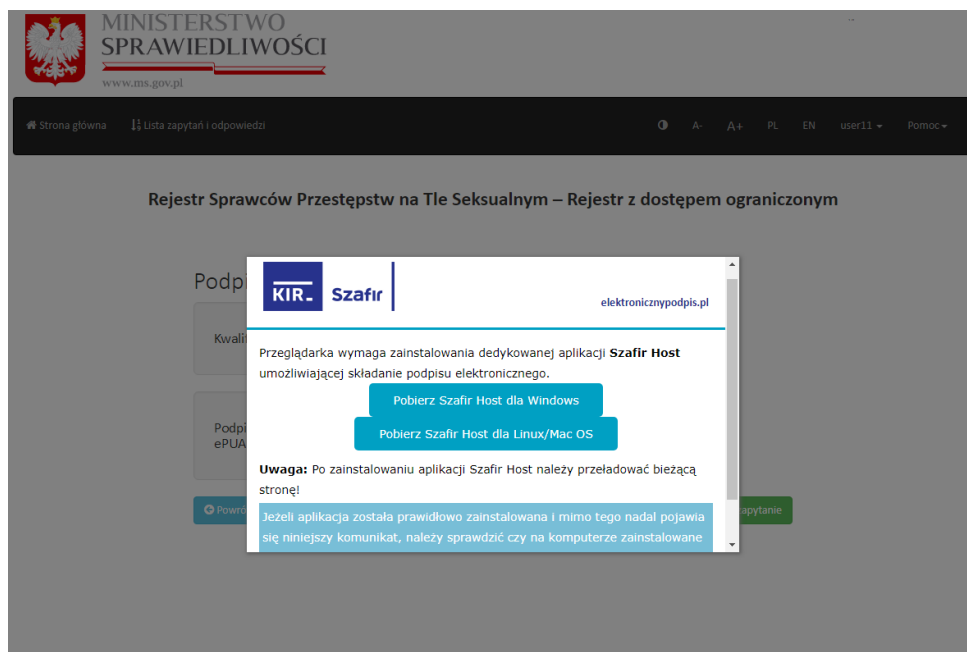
MINISTERSTWO
SPRAWIEDLIWOŚCI
www.ms.gov.pl

Strona główna
Lista zapytań i odpowiedzi
A-
A+
PL
EN
user11
Pomoc

Rejestr Sprawców Przestępstw na Tle Seksualnym – Rejestr z dostępem ograniczonym

Podpi
Kwali
Podpi
ePUA
Powro
zapytanie

KIR. Szafir
elektronicznypodpis.pl

Przeglądarka wymaga zainstalowania dedykowanej aplikacji Szafir Host umożliwiającej składanie podpisu elektronicznego.

Pobierz Szafir Host dla Windows
Pobierz Szafir Host dla Linux/Mac OS

Uwaga: Po zainstalowaniu aplikacji Szafir Host należy przeładować bieżącą stronę!

Jeżeli aplikacja została prawidłowo zainstalowana i mimo tego nadal pojawia się niniejszy komunikat, należy sprawdzić czy na komputerze zainstalowane